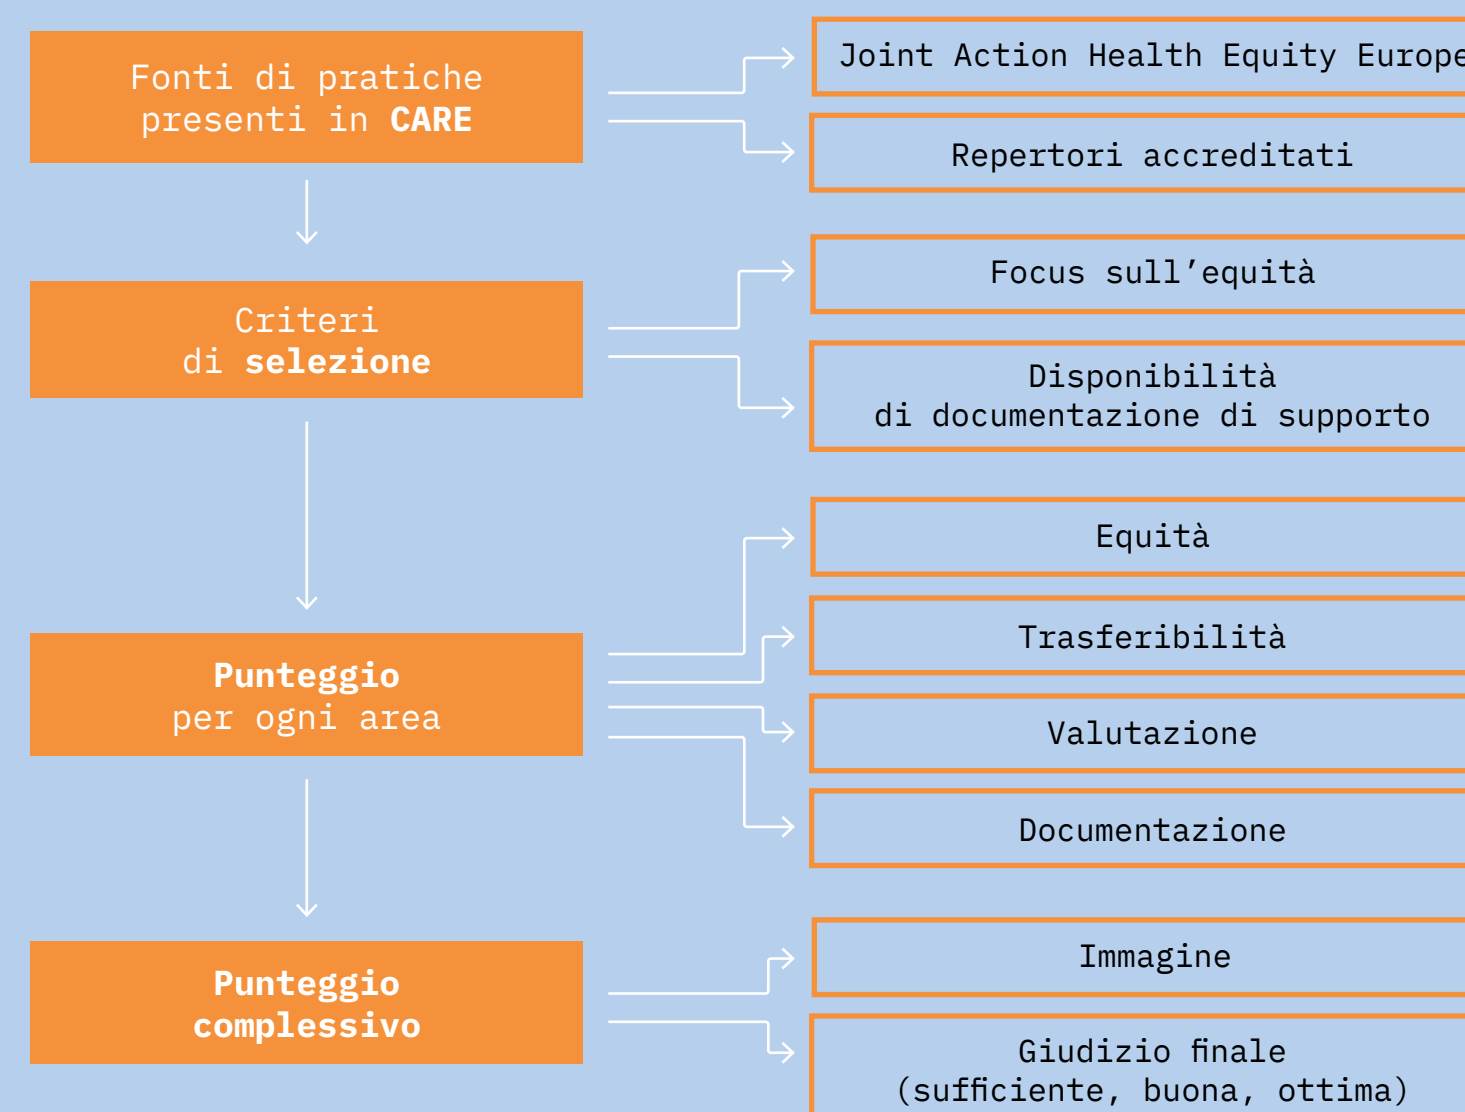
Fonti di pratiche presenti in CARE

Joint Action Health Equity Europe

Repertori accreditati

Criteri di selezione

Focus sull'equità

Disponibilità di documentazione di supporto

Punteggio per ogni area

Equità

Trasferibilità

Valutazione

Documentazione

Punteggio complessivo

Immagine

Giudizio finale (sufficiente, buona, ottima)